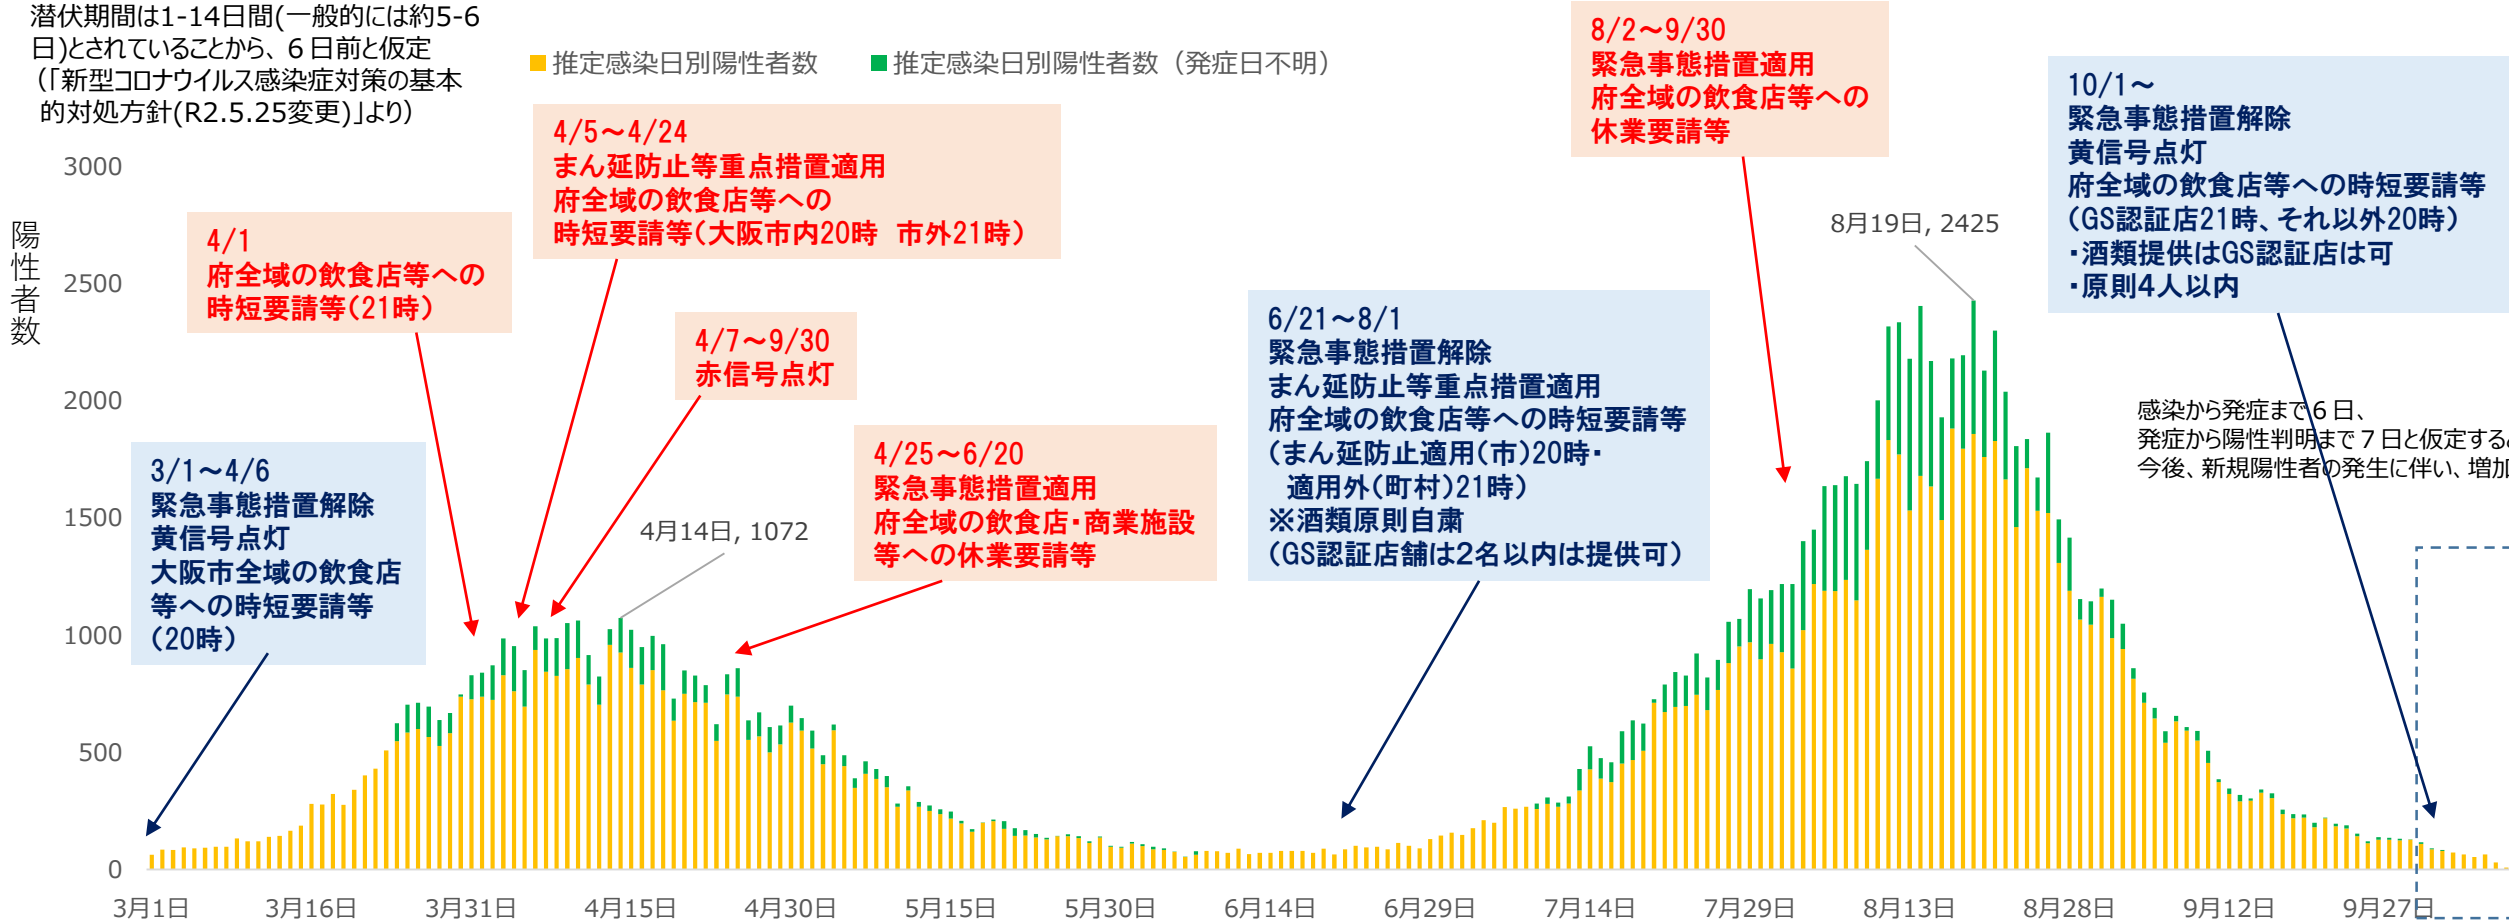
潜伏期間は1-14日間(一般的には約5-6日)とされていることから、６日前と仮定（「新型コロナウイルス感染症対策の基本的対処方針(R2.5.25変更)」より）

推定感染日別陽性者数　推定感染日別陽性者数（発症日不明）

陽性者数

3000
2500
2000
1500
1000
500
0

4/1
府全域の飲食店等への
時短要請等（21時）

4/5～4/24
まん延防止等重点措置適用
府全域の飲食店等への
時短要請等（大阪市内20時　市外21時）

4/7～9/30
赤信号点灯

3/1～4/6
緊急事態措置解除
黄信号点灯
大阪市全域の飲食店等への時短要請等
（20時）

4月14日, 1072

4/25～6/20
緊急事態措置適用
府全域の飲食店・商業施設等への休業要請等

6/21～8/1
緊急事態措置解除
まん延防止等重点措置適用
府全域の飲食店等への時短要請等
（まん延防止適用（市）20時・
適用外（町村）21時）
※酒類原則自粛
（GS認証店舗は2名以内は提供可）

8/2～9/30
緊急事態措置適用
府全域の飲食店等への
休業要請等

8月19日, 2425

10/1～
緊急事態措置解除
黄信号点灯
府全域の飲食店等への時短要請等
（GS認証店21時、それ以外20時）
・酒類提供はGS認証店は可
・原則4人以内

感染から発症まで６日、
発症から陽性判明まで７日と仮定する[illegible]
今後、新規陽性者の発生に伴い、増加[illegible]

3月1日　3月16日　3月31日　4月15日　4月30日　5月15日　5月30日　6月14日　6月29日　7月14日　7月29日　8月13日　8月28日　9月12日　9月27日